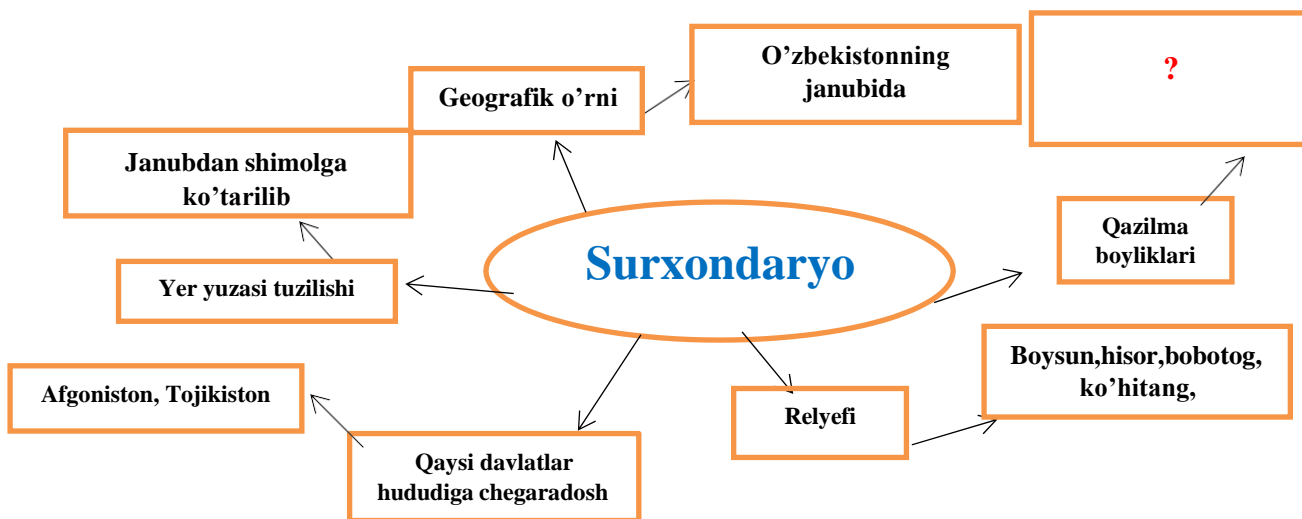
Surxondaryo

Geografik o’rni

O’zbekistonning janubida

?

Qazilma boyliklari

Janubdan shimolga ko’tarilib

Yer yuzasi tuzilishi

Boysun,hisor,bobotog, ko’hitang,

Relyefi

Afgoniston, Tojikiston

Qaysi davlatlar hududiga chegaradosh